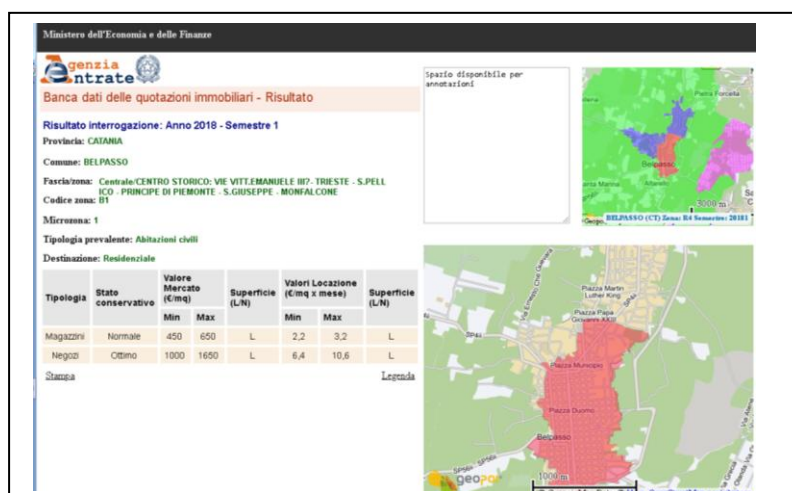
Ministero dell'Economia e delle Finanze

genzia ntrate

Banca dati delle quotazioni immobiliari - Risultato

Risultato interrogazione: Anno 2018 - Semestre 1

Provincia: CATANIA

Comune: BELPASSO

Fascia/zona: Centrale/CENTRO STORICO: VIE VITT.EMANUELE III?- TRIESTE - S.PELLICO - PRINCIPE DI PIEMONTE - S.GIUSEPPE - MONFALCONE

Codice zona: B1

Microzona: 1

Tipologia prevalente: Abitazioni civili

Destinazione: Residenziale

| Tipologia | Stato conservativo | Valore Mercato (€/mq) Min | Valore Mercato (€/mq) Max | Superficie (L/N) | Valori Locazione (€/mq x mese) Min | Valori Locazione (€/mq x mese) Max | Superficie (L/N) |
|---|---|---|---|---|---|---|---|
| Magazzini | Normale | 450 | 650 | L | 2,2 | 3,2 | L |
| Negozi | Ottimo | 1000 | 1650 | L | 6,4 | 10,6 | L |

Stampa

Legenda

Spazio disponibile per annotazioni

Pietra Forcella

Belpasso

Santa Marina

3000 m

BELPASSO (CT) Zona: B1 Semestre: 20181

Piazza Martin Luther King

Piazza Papa Giovanni XXIII

Piazza Municipio

Piazza Duomo

Belpasso

1000 m

geopo